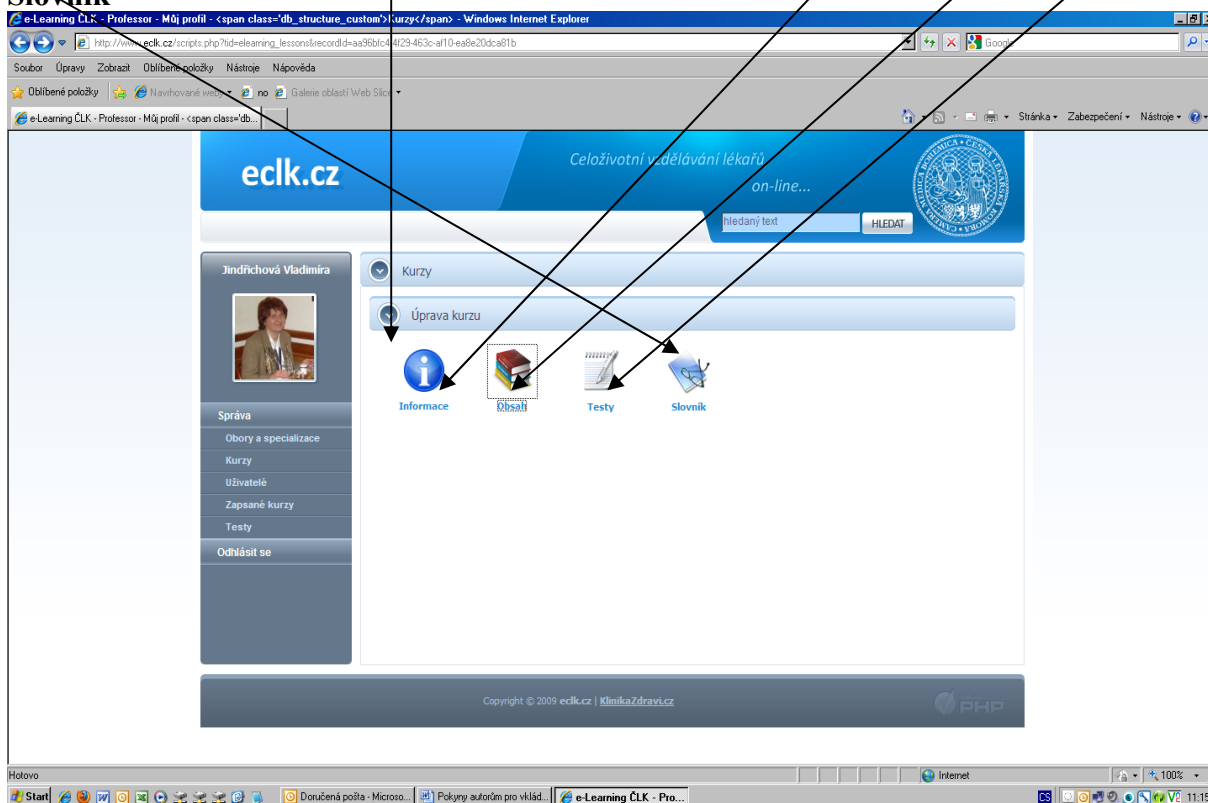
Slovník

e-Learning ČLK - Professor - Můj profil - <span class='db_structure_custom'>Kurzy</span> - Windows Internet Explorer

http://www.eclk.cz/scripts.php?tid=elearning_lessons&recordId=aa96bfc44f29-463c-af10-ea8e20dca81b

Google

Soubor Úpravy Zobrazit Oblíbené položky Nástroje Nápověda

Oblíbené položky Navrhované weby no Galerie oblastí Web Slice

e-Learning ČLK - Professor - Můj profil - <span class='db...

Stránka Zabezpečení Nástroje

eclk.cz

Celoživotní vzdělávání lékařů on-line...

hledaný text

HLEDAT

Jindřichová Vladimíra

Kurzy

Úprava kurzu

Informace

Obsah

Testy

Slovník

Správa

Obory a specializace

Kurzy

Uživatelé

Zapsané kurzy

Testy

Odhlásit se

Copyright © 2009 eclk.cz | KlinikaZdravi.cz

PHP

Hotovo

Internet

100%

Start

Doručená pošta - Microso...

Pokyny autorům pro vklád...

e-Learning ČLK - Pro...

CS

11:15